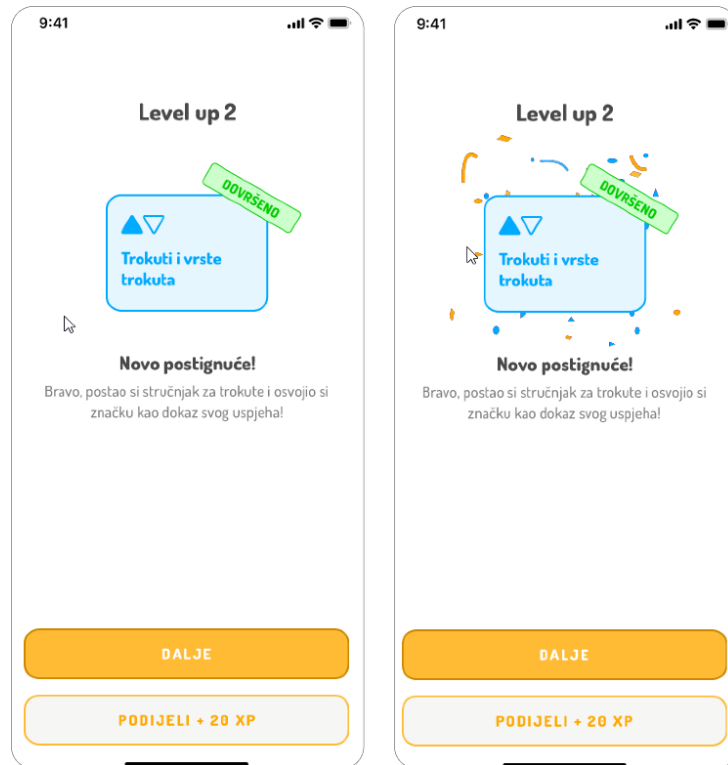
9:41

Level up 2

DOVRŠENO

Trokuti i vrste trokuta

Novo postignuće!

Bravo, postao si stručnjak za trokute i osvojio si značku kao dokaz svog uspjeha!

DALJE

PODIJELI + 20 XP

9:41

Level up 2

DOVRŠENO

Trokuti i vrste trokuta

Novo postignuće!

Bravo, postao si stručnjak za trokute i osvojio si značku kao dokaz svog uspjeha!

DALJE

PODIJELI + 20 XP